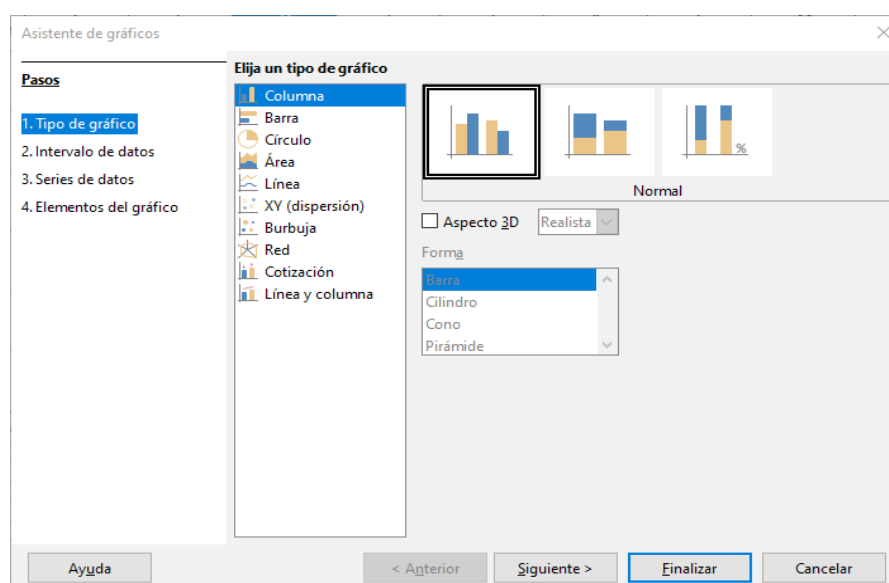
Asistente de gráficos

Pasos

1. Tipo de gráfico
2. Intervalo de datos
3. Series de datos
4. Elementos del gráfico

Elija un tipo de gráfico

Columna
Barra
Círculo
Área
Línea
XY (dispersión)
Burbuja
Red
Cotización
Línea y columna

%

Normal

Aspecto 3D
Realista

Forma
Barra
Cilindro
Cono
Pirámide

Ayuda
< Anterior
Siguiente >
Finalizar
Cancelar